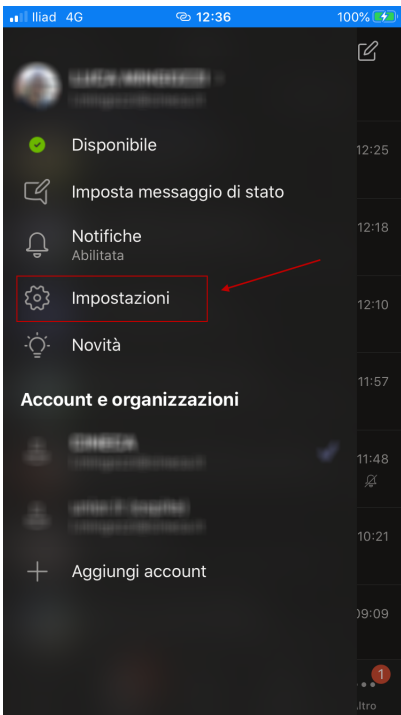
Iliad 4G 12:36 100%

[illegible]
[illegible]

Disponibile

Imposta messaggio di stato

Notifiche
Abilitata

Impostazioni

Novità

Account e organizzazioni

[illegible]
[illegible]

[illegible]
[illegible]

Aggiungi account

12:25
12:18
12:10
11:57
11:48
10:21
)9:09
1
.ltro